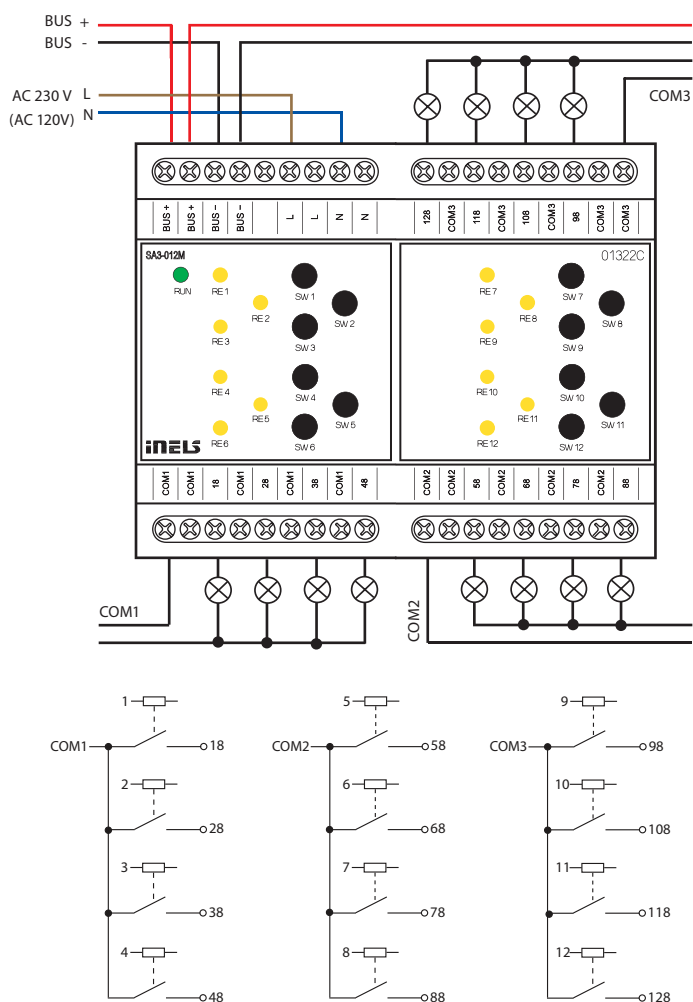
BUS +
BUS -
AC 230 V L
(AC 120V) N
COM3

BUS + | BUS + | BUS - | BUS - | L | L | N | N

128 | COM3 | 118 | COM3 | 108 | COM3 | 98 | COM3 | COM3

SA3-012M
RUN
RE 1
RE 2
RE 3
RE 4
RE 5
RE 6
SW 1
SW 2
SW 3
SW 4
SW 5
SW 6
iNELS

01322C
RE 7
RE 8
RE 9
RE 10
RE 11
RE 12
SW 7
SW 8
SW 9
SW 10
SW 11
SW 12

COM1 | COM1 | 18 | COM1 | 28 | COM1 | 38 | COM1 | 48

COM2 | COM2 | 58 | COM2 | 68 | COM2 | 78 | COM2 | 88

COM1
COM2

1
COM1
18
2
28
3
38
4
48

5
COM2
58
6
68
7
78
8
88

9
COM3
98
10
108
11
118
12
128